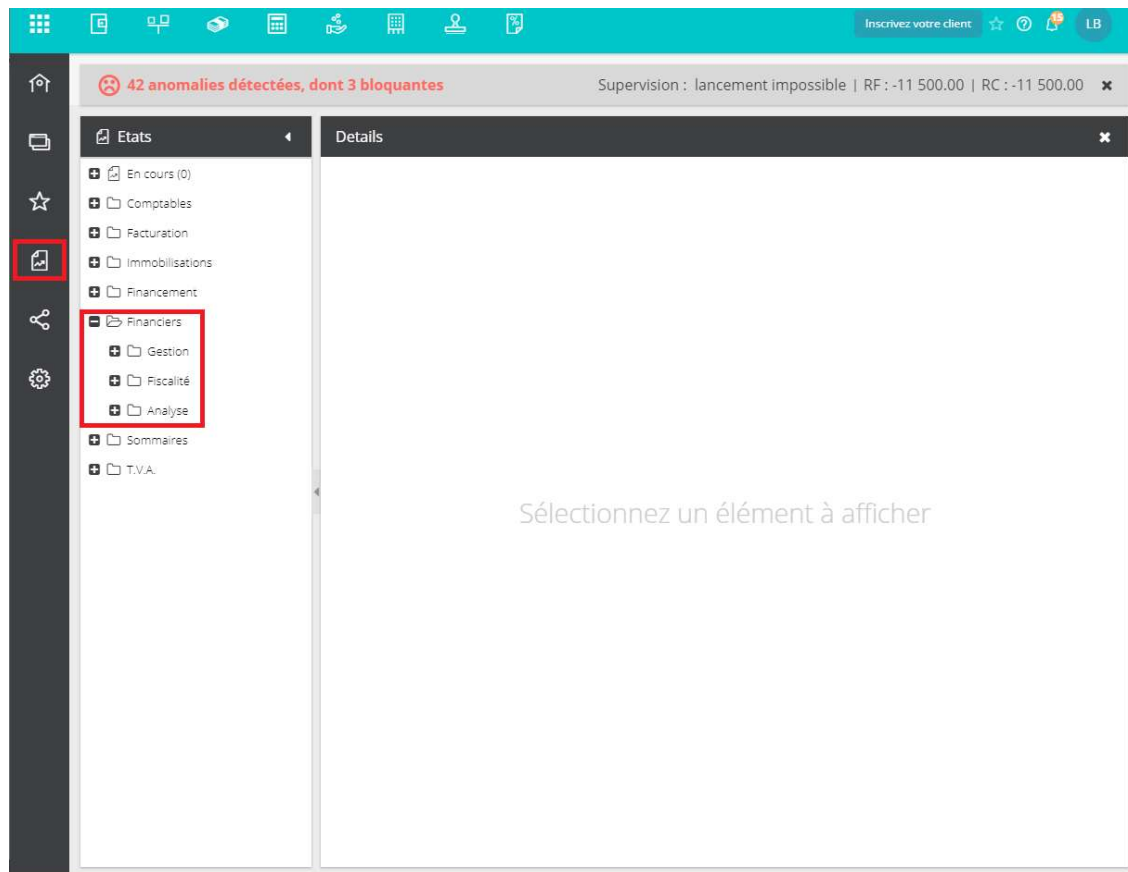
Inscrivez votre client 15 LB

42 anomalies détectées, dont 3 bloquantes

Supervision : lancement impossible | RF : -11 500.00 | RC : -11 500.00

Etats

En cours (0)
Comptables
Facturation
Immobilisations
Financement
Financiers
Gestion
Fiscalité
Analyse
Sommaires
T.V.A.

Details

Sélectionnez un élément à afficher